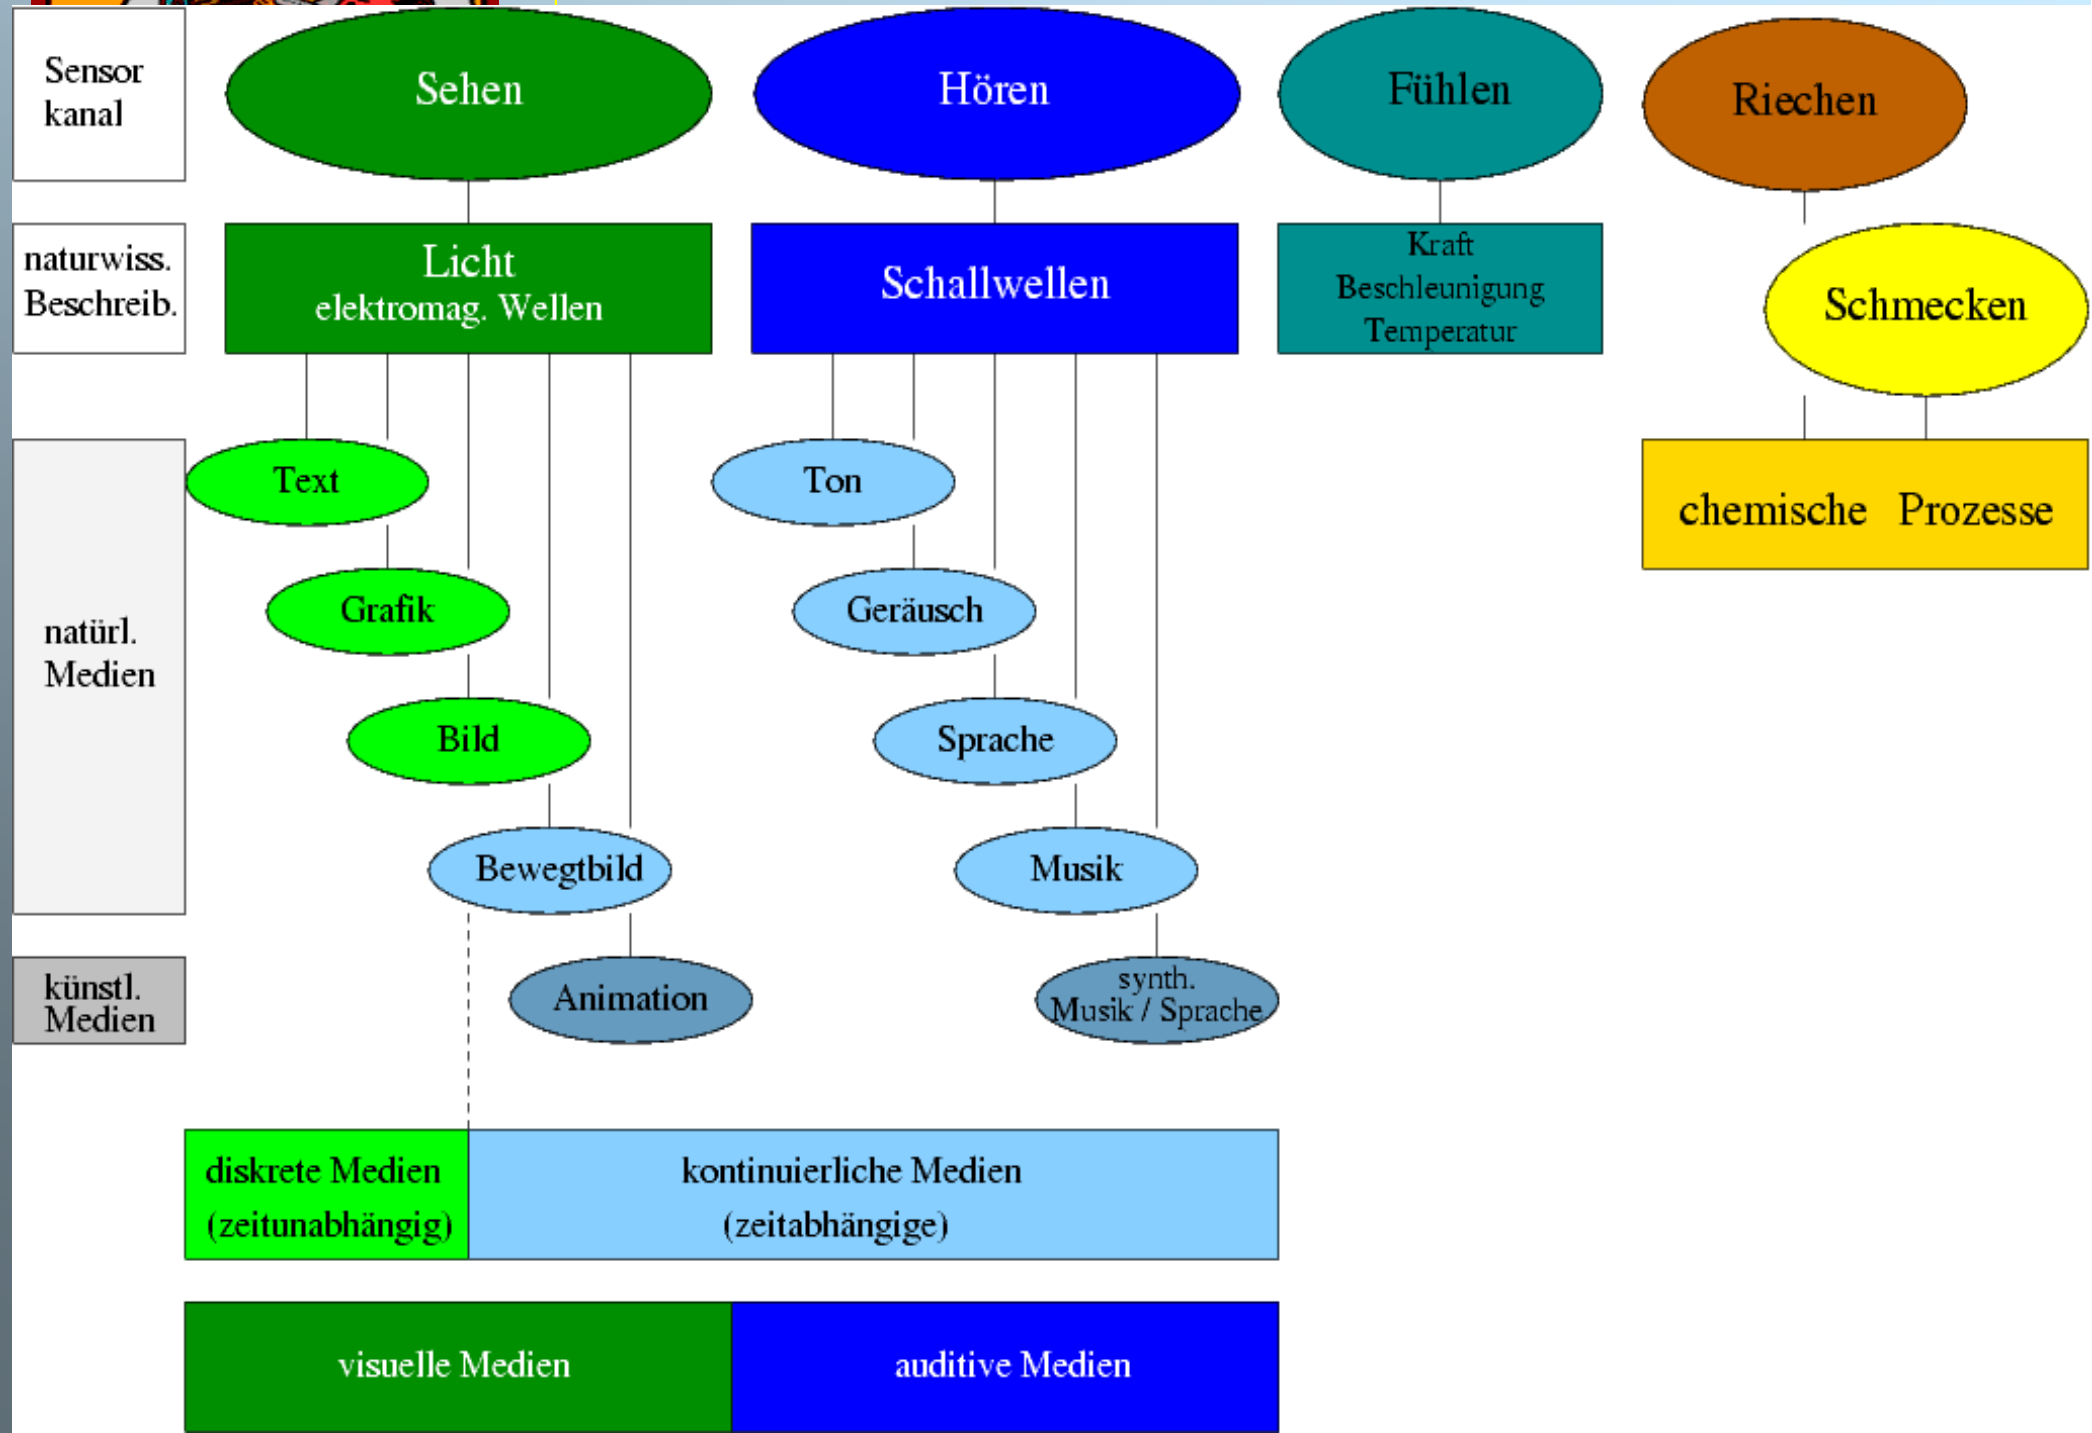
Sensor kanal

Sehen

Hören

Fühlen

Riechen

naturwiss. Beschreib.

Licht
elektromag. Wellen

Schallwellen

Kraft
Beschleunigung
Temperatur

Schmecken

chemische Prozesse

natürl. Medien

Text

Grafik

Bild

Bewegtbild

Ton

Geräusch

Sprache

Musik

künstl. Medien

Animation

synth.
Musik / Sprache

diskrete Medien
(zeitunabhängig)

kontinuierliche Medien
(zeitabhängige)

visuelle Medien

auditive Medien